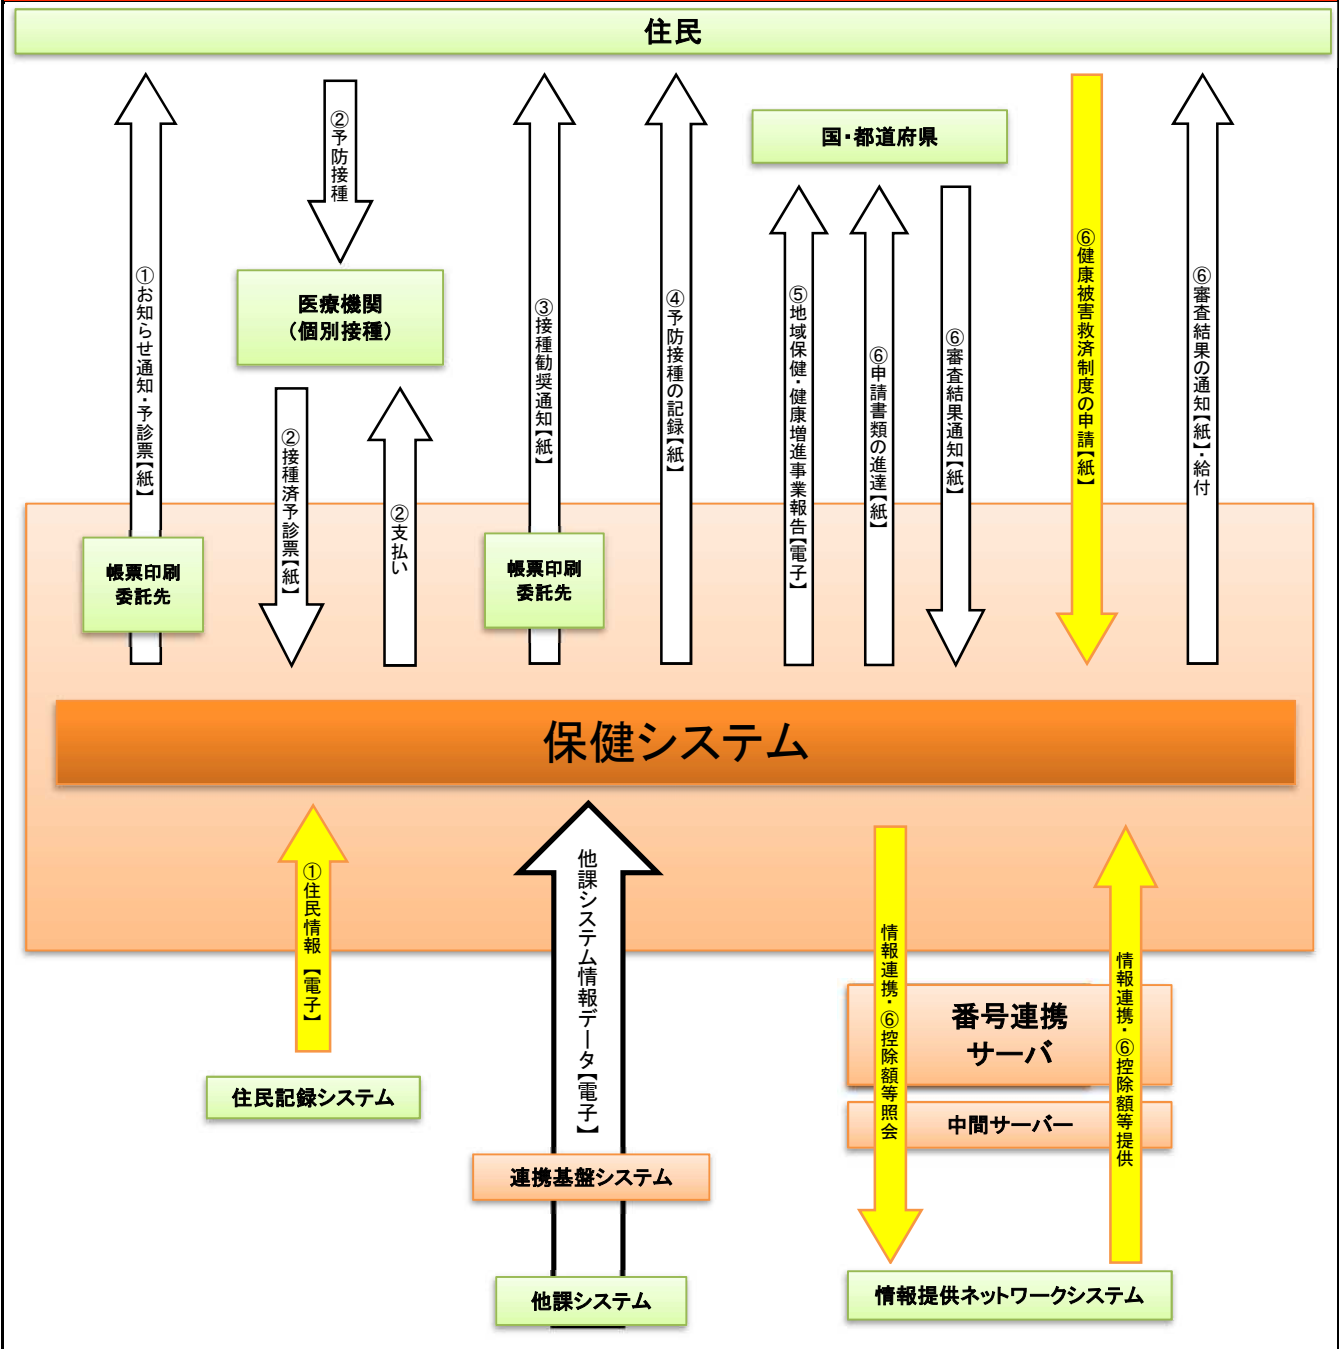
住民

②予防接種

医療機関
（個別接種）

①お知らせ通知・予診票【紙】

帳票印刷委託先

②接種済予診票【紙】

②支払い

③接種勧奨通知【紙】

帳票印刷委託先

④予防接種の記録【紙】

国・都道府県

⑤地域保健・健康増進事業報告【電子】

⑥申請書類の進達【紙】

⑥審査結果通知【紙】

⑥健康被害救済制度の申請【紙】

⑥審査結果の通知【紙】・給付

保健システム

①住民情報【電子】

他課システム情報データ【電子】

情報連携・⑥控除額等照会

情報連携・⑥控除額等提供

番号連携サーバ

中間サーバー

住民記録システム

連携基盤システム

他課システム

情報提供ネットワークシステム